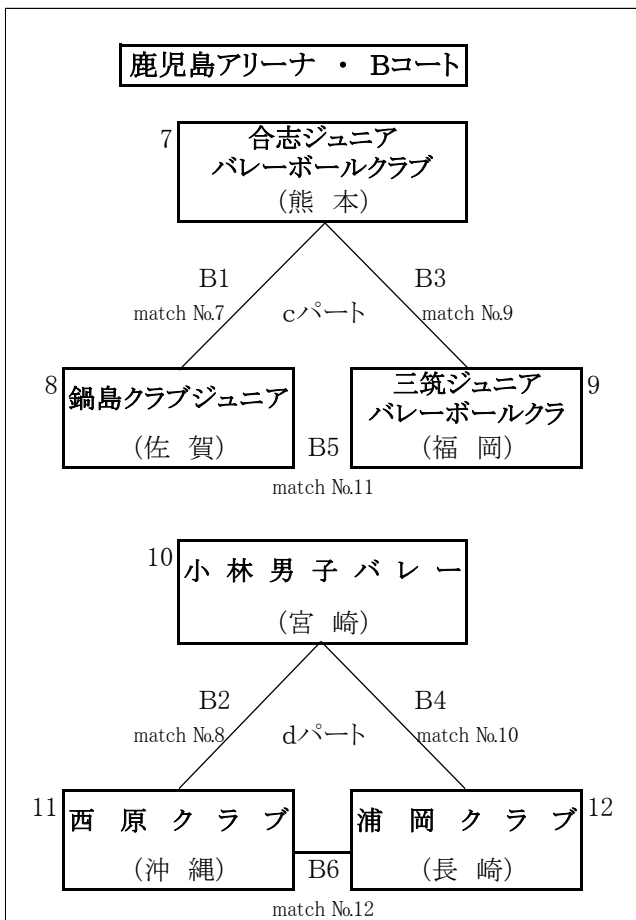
鹿児島アリーナ ・ Bコート

7
合志ジュニア
バレーボールクラブ
（熊　本）

B1
match №7
cパート
B3
match №9

8
鍋島クラブジュニア
（佐　賀）

B5
match №11

三筑ジュニア
バレーボールクラ
（福　岡）
9

10
小 林 男 子 バ レ ー
（宮　崎）

B2
match №8
dパート
B4
match №10

11
西　原　ク　ラ　ブ
（沖　縄）

B6
match №12

浦　岡　ク　ラ　ブ
（長　崎）
12